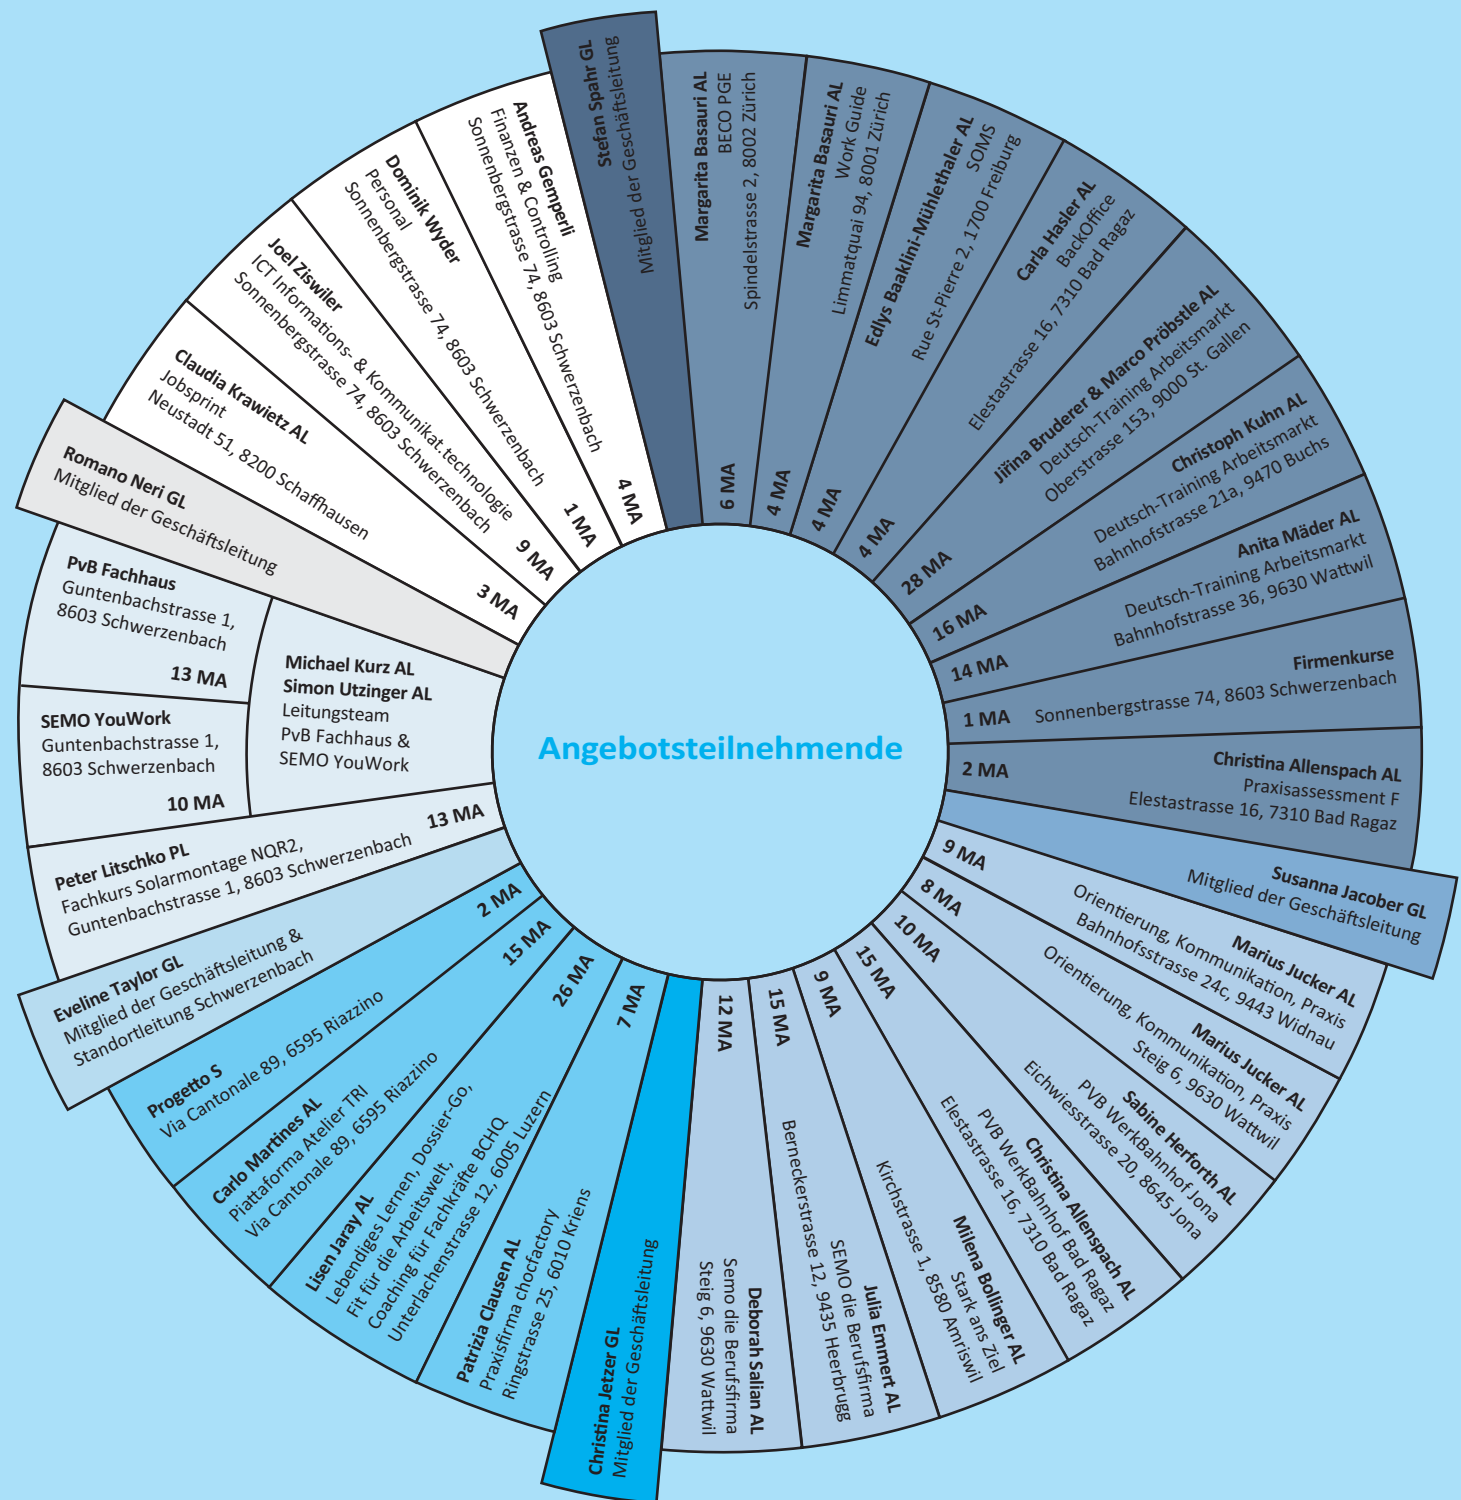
Angebotsteilnehmende

Stefan Spahr GL
Mitglied der Geschäftsleitung
4 MA

Margarita Basauri AL
BECO PGE
Spindelstrasse 2, 8002 Zürich
6 MA

Margarita Basauri AL
Work Guide
Limmatquai 94, 8001 Zürich
4 MA

Edlys Baaklini-Mühlethaler AL
SOMS
Rue St-Pierre 2, 1700 Freiburg
4 MA

Carla Hasler AL
BackOffice
Elestastrasse 16, 7310 Bad Ragaz
4 MA

Jiřina Bruderer & Marco Pröbstle AL
Deutsch-Training Arbeitsmarkt
Oberstrasse 153, 9000 St. Gallen
28 MA

Christoph Kuhn AL
Deutsch-Training Arbeitsmarkt
Bahnhofstrasse 21a, 9470 Buchs
16 MA

Anita Mäder AL
Deutsch-Training Arbeitsmarkt
Bahnhofstrasse 36, 9630 Wattwil
14 MA

Firmenkurse
Sonnenbergstrasse 74, 8603 Schwerzenbach
1 MA

Christina Allenspach AL
Praxisassessment F
Elestastrasse 16, 7310 Bad Ragaz
2 MA

Susanna Jacober GL
Mitglied der Geschäftsleitung
9 MA

Marius Jucker AL
Orientierung, Kommunikation, Praxis
Bahnhofsstrasse 24c, 9443 Widnau
8 MA

Marius Jucker AL
Orientierung, Kommunikation, Praxis
Steig 6, 9630 Wattwil
10 MA

Sabine Herforth AL
PVB WerkBahnhof Jona
Eichwiesstrasse 20, 8645 Jona
15 MA

Christina Allenspach AL
PVB WerkBahnhof Bad Ragaz
Elestastrasse 16, 7310 Bad Ragaz
9 MA

Milena Bollinger AL
Stark ans Ziel
Kirchstrasse 1, 8580 Amriswil
15 MA

Julia Emmert AL
SEMO die Berufsfirma
Berneckerstrasse 12, 9435 Heerbrugg
12 MA

Deborah Salian AL
Semo die Berufsfirma
Steig 6, 9630 Wattwil

Christina Jetzer GL
Mitglied der Geschäftsleitung
7 MA

Patrizia Clausen AL
Praxisfirma chocfactory
Ringstrasse 25, 6010 Kriens
26 MA

Lisen Jaray AL
Lebendiges Lernen, Dossier-Go,
Fit für die Arbeitswelt,
Coaching für Fachkräfte BCHQ
Unterlachenstrasse 12, 6005 Luzern
15 MA

Carlo Martines AL
Piattaforma Atelier TRI
Via Cantonale 89, 6595 Riazzino
2 MA

Progetto S
Via Cantonale 89, 6595 Riazzino

Eveline Taylor GL
Mitglied der Geschäftsleitung &
Standortleitung Schwerzenbach

Peter Litschko PL
Fachkurs Solarmontage NQR2,
Guntenbachstrasse 1, 8603 Schwerzenbach
13 MA

SEMO YouWork
Guntenbachstrasse 1,
8603 Schwerzenbach
10 MA

Michael Kurz AL
Simon Utzinger AL
Leitungsteam
PvB Fachhaus &
SEMO YouWork

PvB Fachhaus
Guntenbachstrasse 1,
8603 Schwerzenbach
13 MA

Romano Neri GL
Mitglied der Geschäftsleitung

Claudia Krawietz AL
Jobsprint
Neustadt 51, 8200 Schaffhausen
3 MA

Joel Ziswiler
ICT Informations- & Kommunikat.technologie
Sonnenbergstrasse 74, 8603 Schwerzenbach
9 MA

Dominik Wyder
Personal
Sonnenbergstrasse 74, 8603 Schwerzenbach
1 MA

Andreas Gemperli
Finanzen & Controlling
Sonnenbergstrasse 74, 8603 Schwerzenbach
4 MA